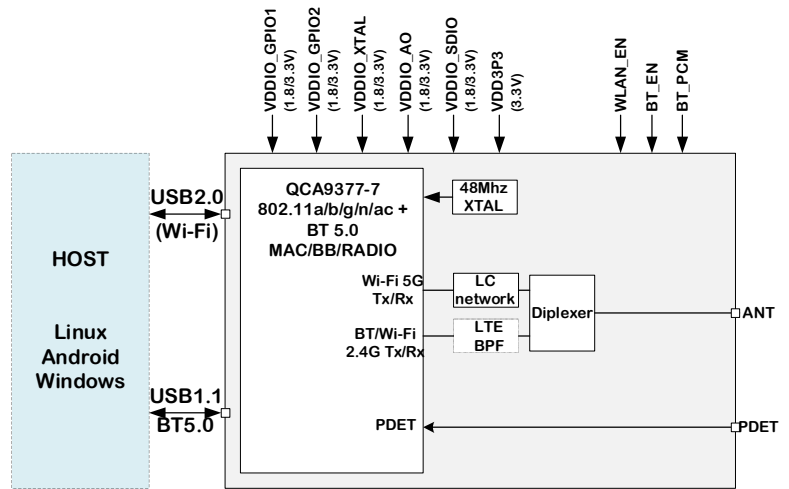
VDDIO_GPIO1 (1.8/3.3V)
VDDIO_GPIO2 (1.8/3.3V)
VDDIO_XTAL (1.8/3.3V)
VDDIO_AO (1.8/3.3V)
VDDIO_SDIO (1.8/3.3V)
VDD3P3 (3.3V)
WLAN_EN
BT_EN
BT_PCM

HOST

Linux
Android
Windows

USB2.0
(Wi-Fi)

USB1.1
BT5.0

QCA9377-7
802.11a/b/g/n/ac +
BT 5.0
MAC/BB/RADIO

48Mhz
XTAL

Wi-Fi 5G
Tx/Rx

LC
network

BT/Wi-Fi
2.4G Tx/Rx

LTE
BPF

Diplexer

ANT

PDET

PDET